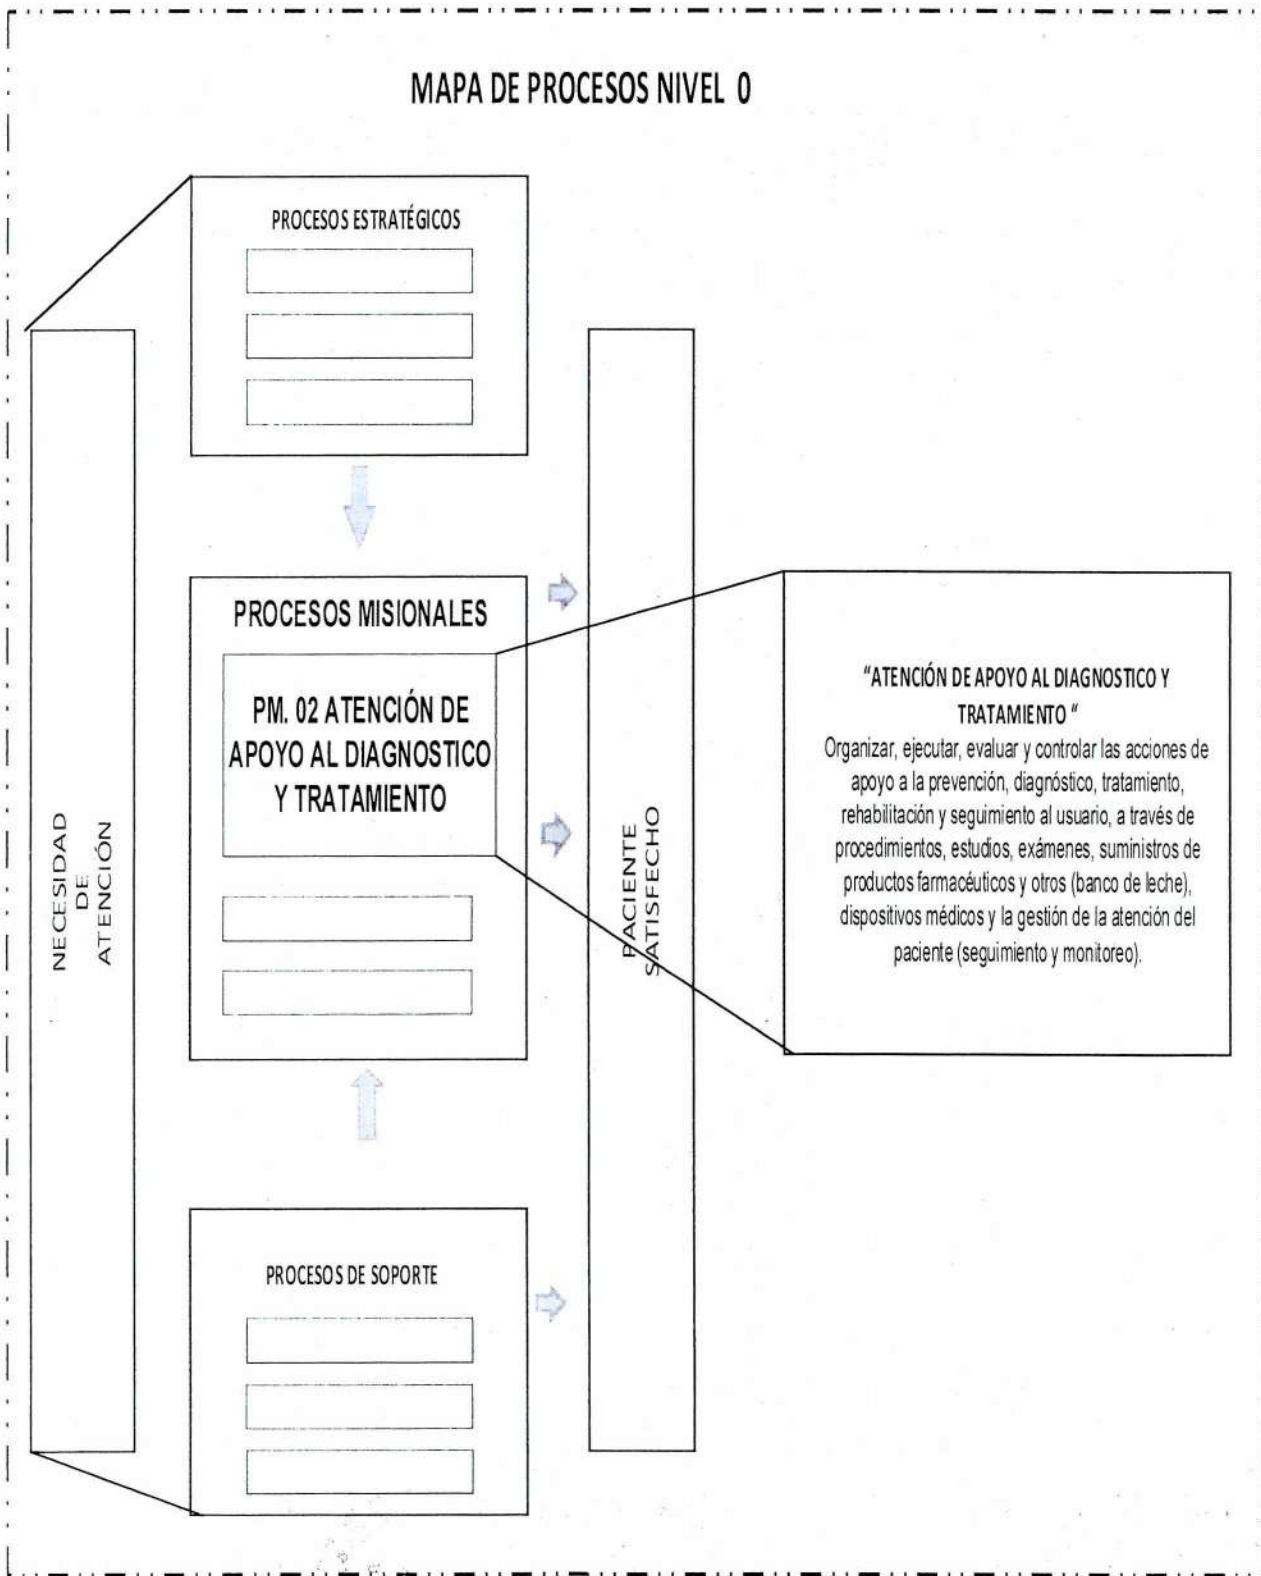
MAPA DE PROCESOS NIVEL 0

PROCESOS ESTRATÉGICOS

NECESIDAD DE ATENCIÓN

PROCESOS MISIONALES

PM. 02 ATENCIÓN DE APOYO AL DIAGNOSTICO Y TRATAMIENTO

PACIENTE SATISFECHO

"ATENCIÓN DE APOYO AL DIAGNOSTICO Y TRATAMIENTO"
Organizar, ejecutar, evaluar y controlar las acciones de apoyo a la prevención, diagnóstico, tratamiento, rehabilitación y seguimiento al usuario, a través de procedimientos, estudios, exámenes, suministros de productos farmacéuticos y otros (banco de leche), dispositivos médicos y la gestión de la atención del paciente (seguimiento y monitoreo).

PROCESOS DE SOPORTE